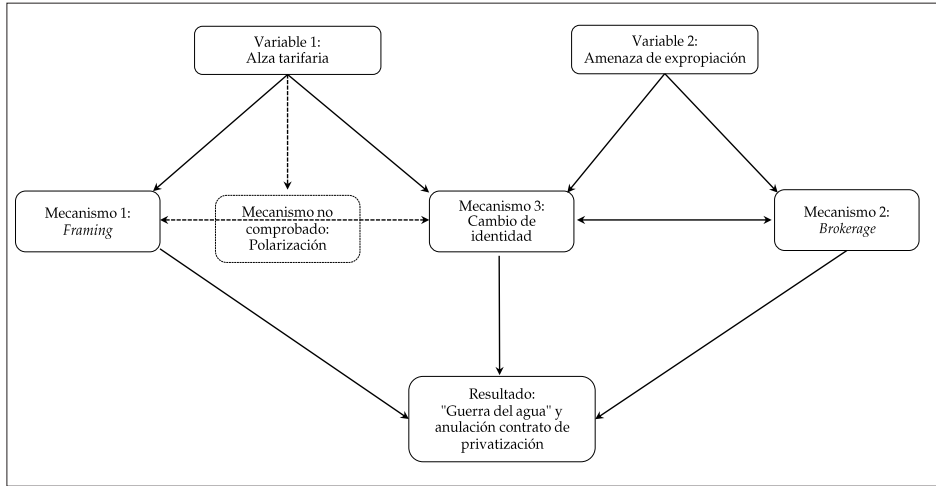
Variable 1:
Alza tarifaria

Variable 2:
Amenaza de expropiación

Mecanismo 1:
*Framing*

Mecanismo no comprobado:
Polarización

Mecanismo 3:
Cambio de identidad

Mecanismo 2:
*Brokerage*

Resultado:
"Guerra del agua" y anulación contrato de privatización